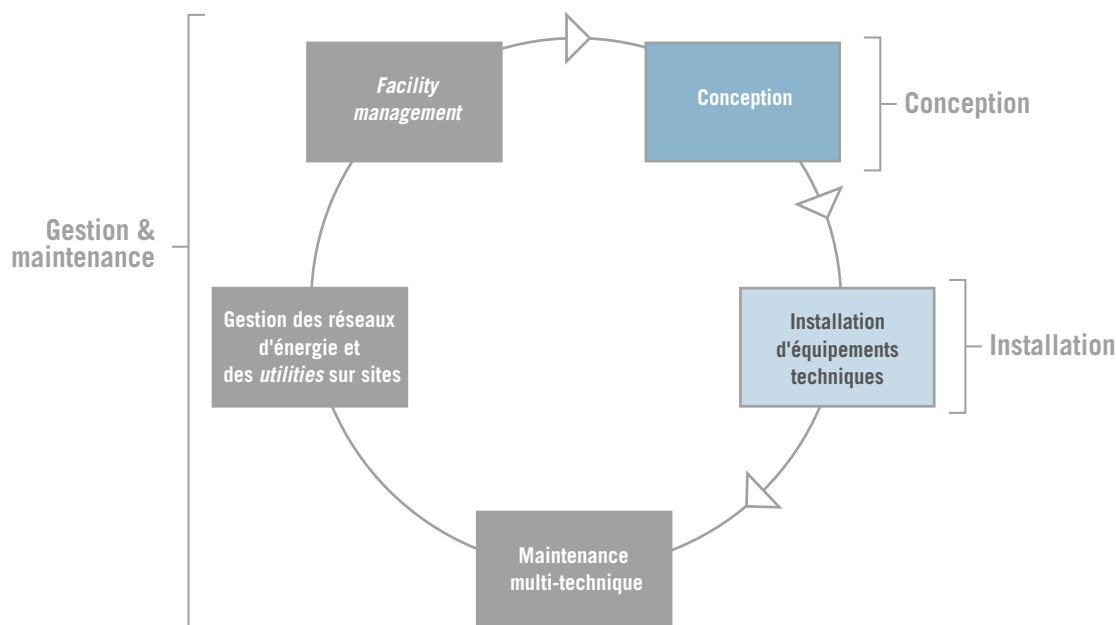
Facility management

Conception

Conception

Gestion & maintenance

Gestion des réseaux d'énergie et des utilities sur sites

Installation d'équipements techniques

Installation

Maintenance multi-technique